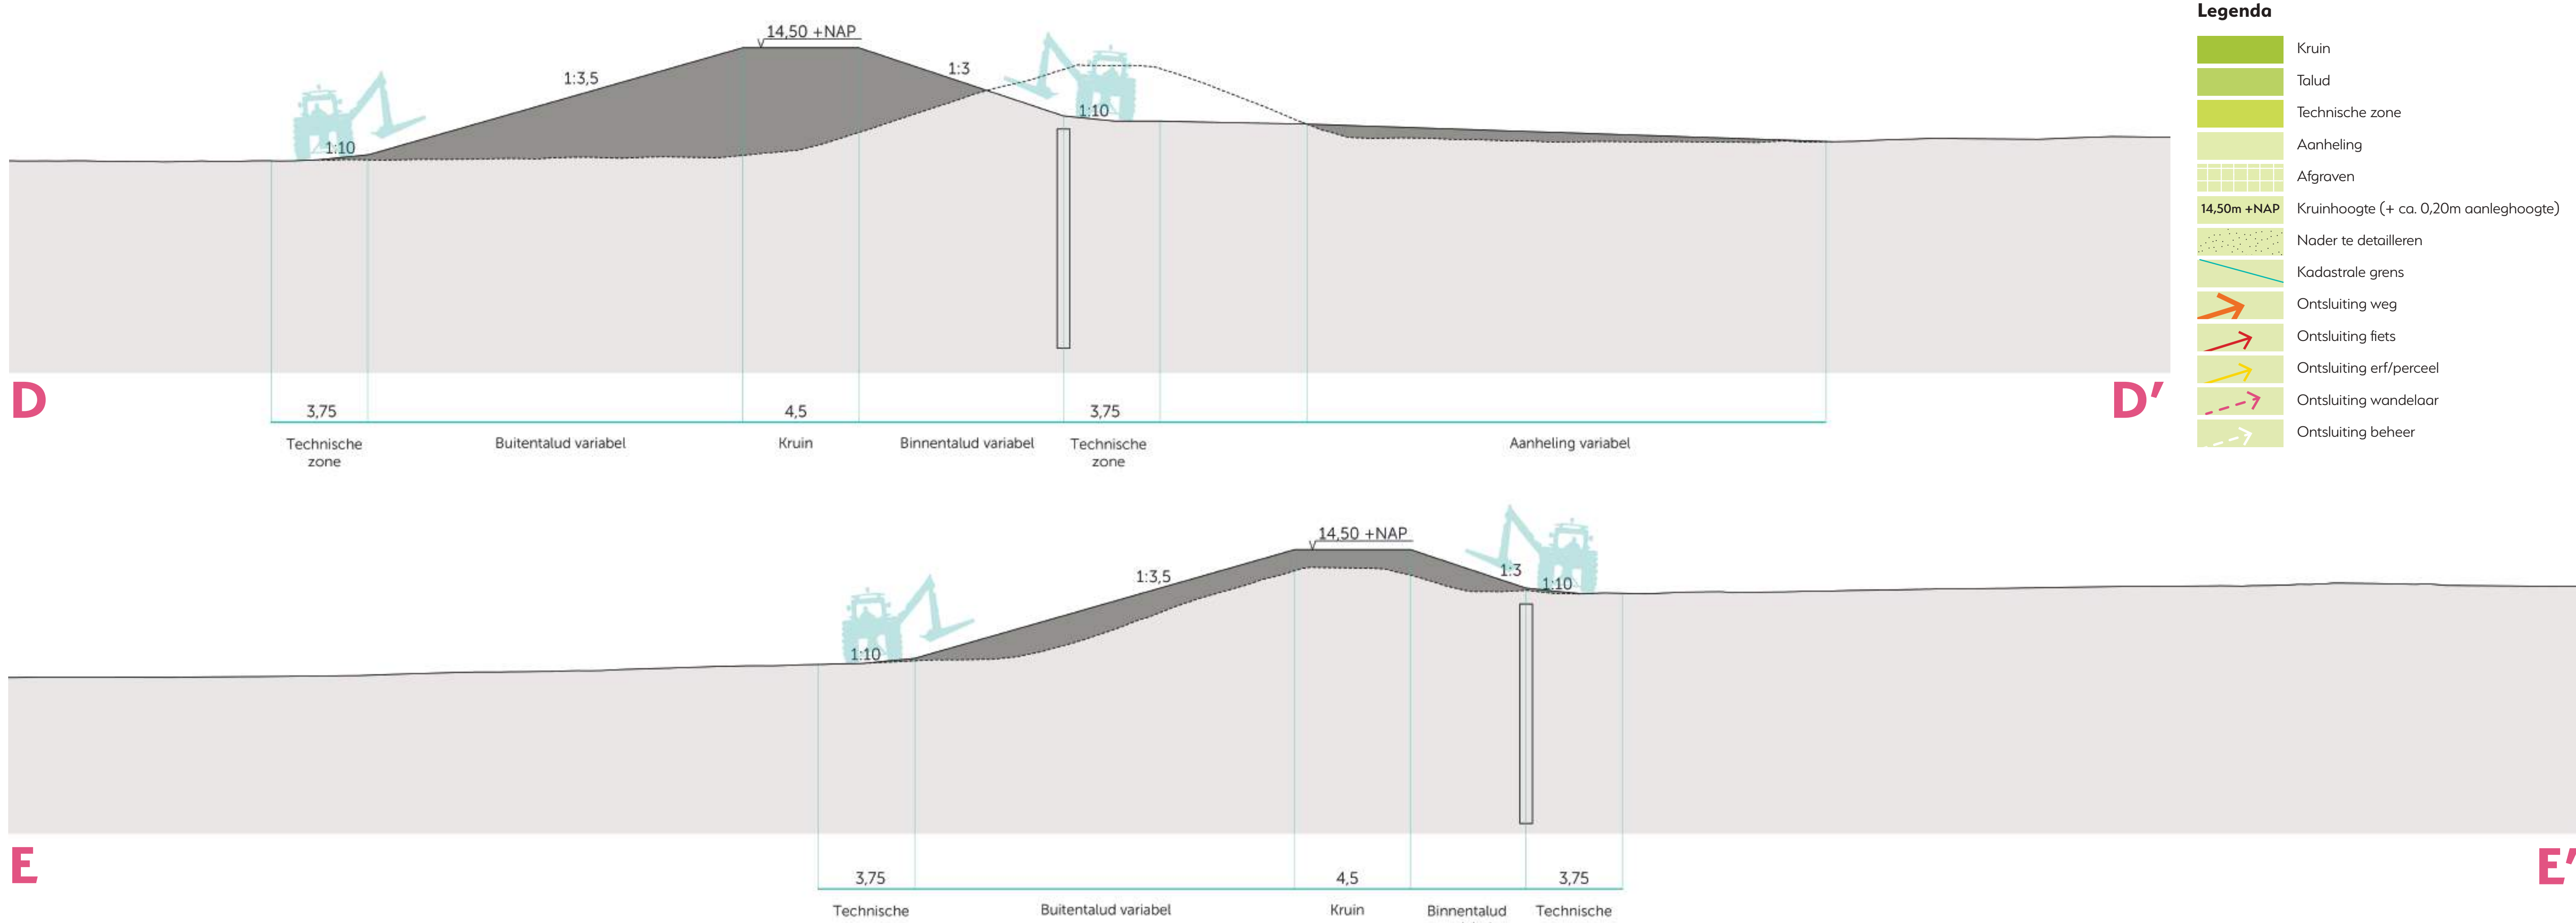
14,50 +NAP

1:3,5

1:3

1:10

1:10

D

3,75

4,5

3,75

D'

Technische zone

Buitentalud variabel

Kruin

Binnentalud variabel

Technische zone

Aanheling variabel

Legenda

Kruin

Talud

Technische zone

Aanheling

Afgraven

14,50m +NAP Kruinhoogte (+ ca. 0,20m aanleghoogte)

Nader te detailleren

Kadastrale grens

Ontsluiting weg

Ontsluiting fiets

Ontsluiting erf/perceel

Ontsluiting wandelaar

Ontsluiting beheer

14,50 +NAP

1:3,5

1:3

1:10

1:10

E

3,75

4,5

3,75

E'

Technische

Buitentalud variabel

Kruin

Binnentalud

Technische